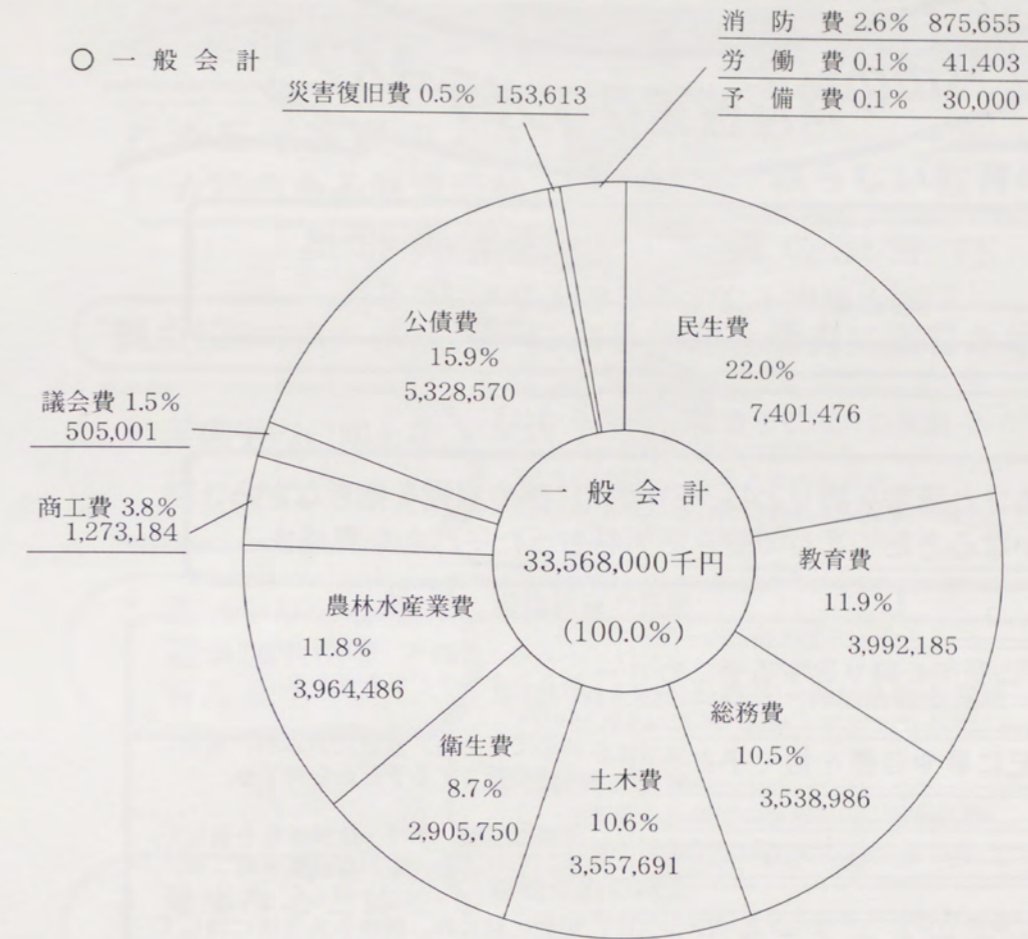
○ 一 般 会 計

災害復旧費 0.5% 153,613

| 消 防 費 | 2.6% | 875,655 |
|---|---|---|
| 労 働 費 | 0.1% | 41,403 |
| 予 備 費 | 0.1% | 30,000 |

公債費
15.9%
5,328,570

民生費
22.0%
7,401,476

議会費 1.5%
505,001

商工費 3.8%
1,273,184

一 般 会 計
33,568,000千円
(100.0%)

教育費
11.9%
3,992,185

農林水産業費
11.8%
3,964,486

総務費
10.5%
3,538,986

衛生費
8.7%
2,905,750

土木費
10.6%
3,557,691